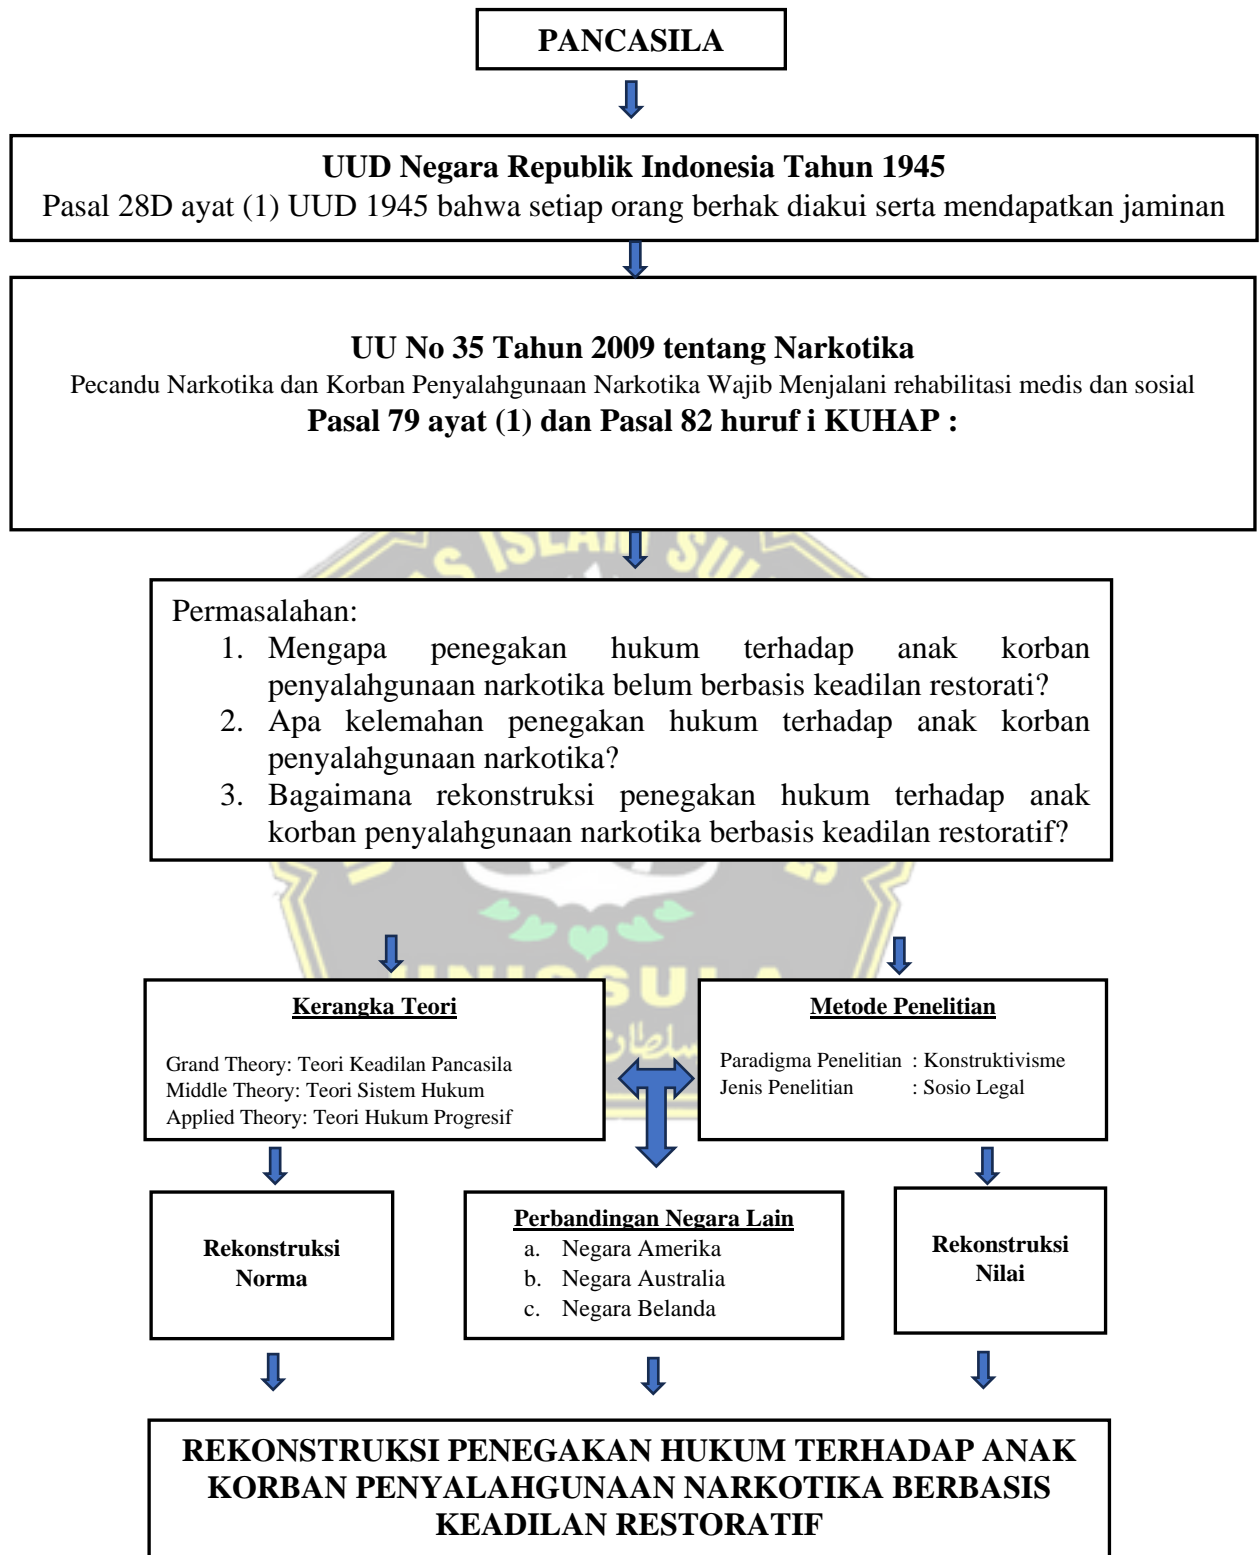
PANCASILA

UUD Negara Republik Indonesia Tahun 1945
Pasal 28D ayat (1) UUD 1945 bahwa setiap orang berhak diakui serta mendapatkan jaminan

UU No 35 Tahun 2009 tentang Narkotika
Pecandu Narkotika dan Korban Penyalahgunaan Narkotika Wajib Menjalani rehabilitasi medis dan sosial
Pasal 79 ayat (1) dan Pasal 82 huruf i KUHAP :

Permasalahan:
1. Mengapa penegakan hukum terhadap anak korban penyalahgunaan narkotika belum berbasis keadilan restorati?
2. Apa kelemahan penegakan hukum terhadap anak korban penyalahgunaan narkotika?
3. Bagaimana rekonstruksi penegakan hukum terhadap anak korban penyalahgunaan narkotika berbasis keadilan restoratif?

Kerangka Teori

Grand Theory: Teori Keadilan Pancasila
Middle Theory: Teori Sistem Hukum
Applied Theory: Teori Hukum Progresif

Metode Penelitian

Paradigma Penelitian : Konstruktivisme
Jenis Penelitian : Sosio Legal

Rekonstruksi Norma

Perbandingan Negara Lain
a. Negara Amerika
b. Negara Australia
c. Negara Belanda

Rekonstruksi Nilai

REKONSTRUKSI PENEGAKAN HUKUM TERHADAP ANAK KORBAN PENYALAHGUNAAN NARKOTIKA BERBASIS KEADILAN RESTORATIF